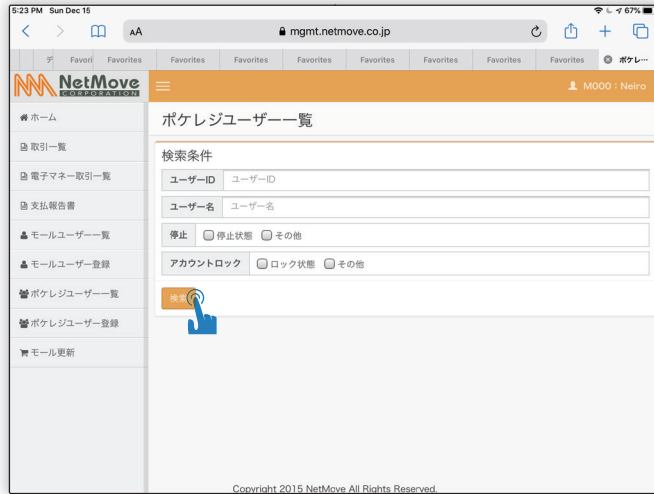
5:23 PM Sun Dec 15
67%

AA mgmt.netmove.co.jp

デ Favori Favorites Favorites Favorites Favorites Favorites Favorites Favorites Favorites ポケレ...

NetMove CORPORATION

M000 : Neiro

ホーム
取引一覧
電子マネー取引一覧
支払報告書
モールユーザー一覧
モールユーザー登録
ポケレジユーザー一覧
ポケレジユーザー登録
モール更新

ポケレジユーザー一覧

検索条件

| ユーザーID | ユーザーID |
|---|---|
| ユーザー名 | ユーザー名 |
| 停止 | 停止状態 その他 |
| アカウントロック | ロック状態 その他 |

検索

Copyright 2015 NetMove All Rights Reserved.